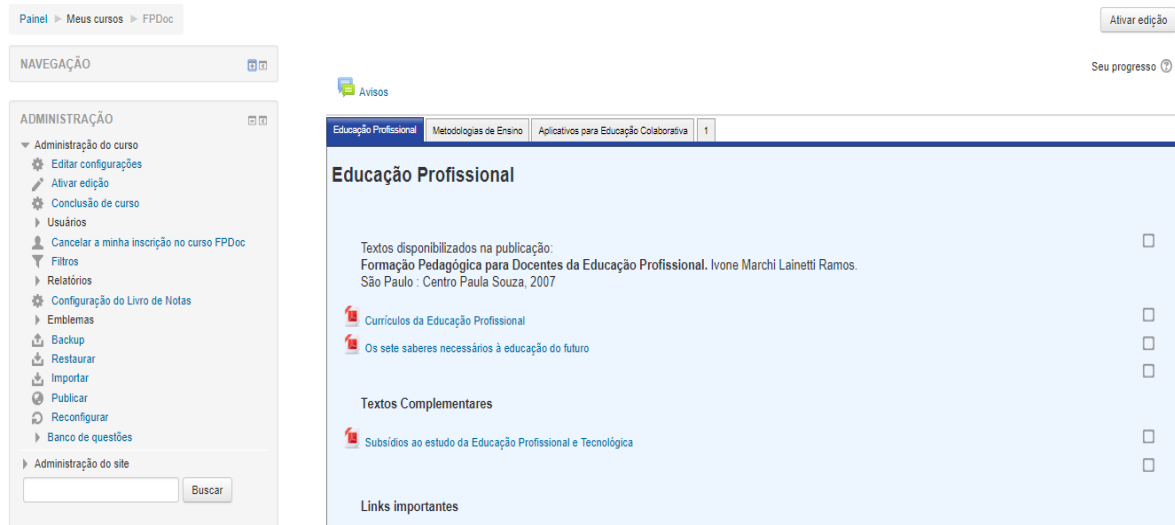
Painel ► Meus cursos ► FPDoc

Ativar edição

NAVEGAÇÃO

Seu progresso

Avisos

ADMINISTRAÇÃO

Administração do curso
Editar configurações
Ativar edição
Conclusão de curso
Usuários
Cancelar a minha inscrição no curso FPDoc
Filtros
Relatórios
Configuração do Livro de Notas
Emblemas
Backup
Restaurar
Importar
Publicar
Reconfigurar
Banco de questões
Administração do site

Buscar

Educação Profissional | Metodologias de Ensino | Aplicativos para Educação Colaborativa | 1

Educação Profissional

Textos disponibilizados na publicação:
**Formação Pedagógica para Docentes da Educação Profissional.** Ivone Marchi Lainetti Ramos.
São Paulo : Centro Paula Souza, 2007

Currículos da Educação Profissional

Os sete saberes necessários à educação do futuro

Textos Complementares

Subsídios ao estudo da Educação Profissional e Tecnológica

Links importantes